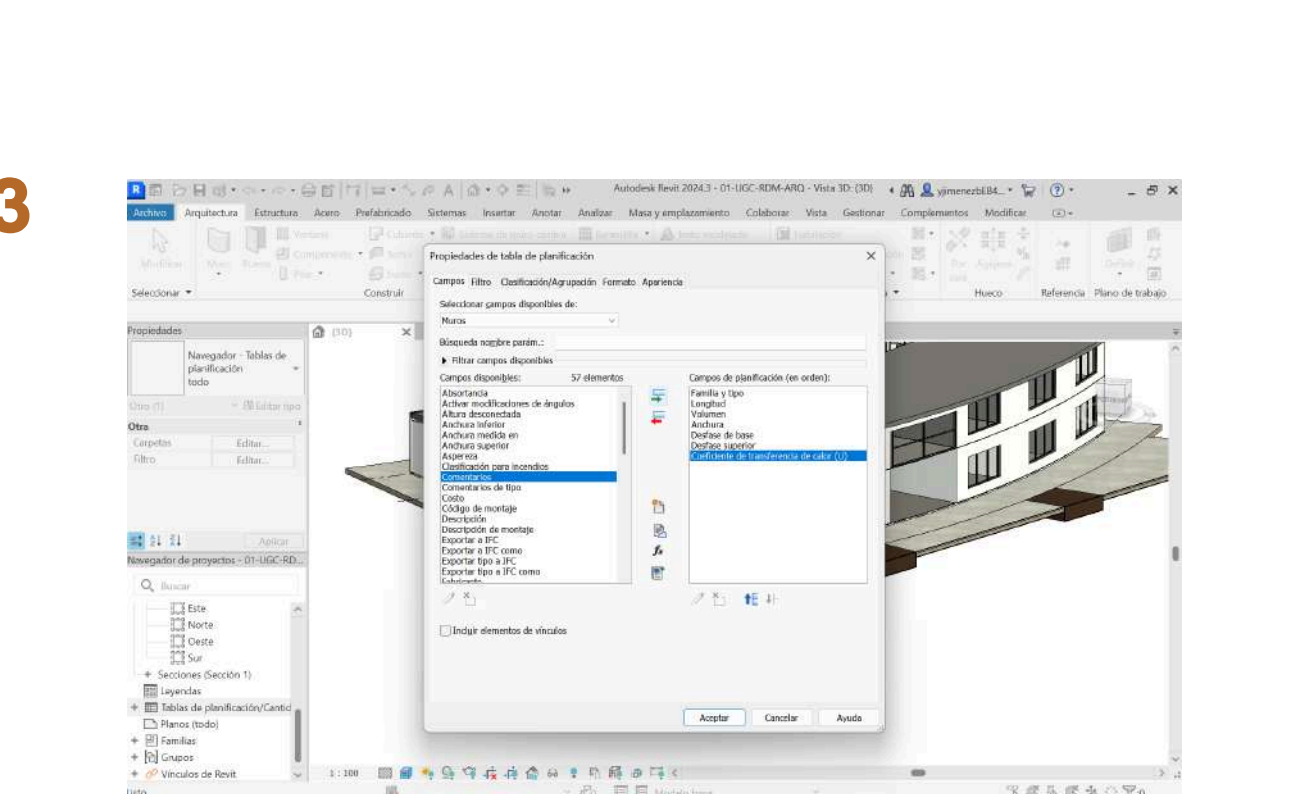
3

Autodesk Revit 2024.3 - 01-UGC-RDM-ARQ - Vista 3D: {3D}

yjimenezbEB4...

Archivo Arquitectura Estructura Acero Prefabricado Sistemas Insertar Anotar Analizar Masa y emplazamiento Colaborar Vista Gestionar Complementos Modificar

Modificar Muro Puerta Ventana Componente Pilar Cubierta Techo Suelo Sistema de muro cortina Barandilla Texto modelado Habitación

Seleccionar Construir Hueco Referencia Plano de trabajo

Propiedades

Navegador - Tablas de planificación todo

Otro (1) Editar tipo

Otro

Carpetas Editar...

Filtro Editar...

Aplicar

Navegador de proyectos - 01-UGC-RD...

Buscar

Este
Norte
Oeste
Sur
Secciones (Sección 1)
Leyendas
Tablas de planificación/Cantid
Planos (todo)
Familias
Grupos
Vínculos de Revit

{3D}

Propiedades de tabla de planificación

Campos Filtro Clasificación/Agrupación Formato Apariencia

Seleccionar campos disponibles de:

Muros

Búsqueda nombre parám.:

Filtrar campos disponibles

Campos disponibles: 57 elementos

Absortancia
Activar modificaciones de ángulos
Altura desconectada
Anchura inferior
Anchura medida en
Anchura superior
Aspereza
Clasificación para incendios
Comentarios
Comentarios de tipo
Costo
Código de montaje
Descripción
Descripción de montaje
Exportar a IFC
Exportar a IFC como
Exportar tipo a IFC
Exportar tipo a IFC como

Campos de planificación (en orden):

Familia y tipo
Longitud
Volumen
Anchura
Desfase de base
Desfase superior
Coeficiente de transferencia de calor (U)

Incluir elementos de vínculos

Aceptar Cancelar Ayuda

1 : 100

Listo